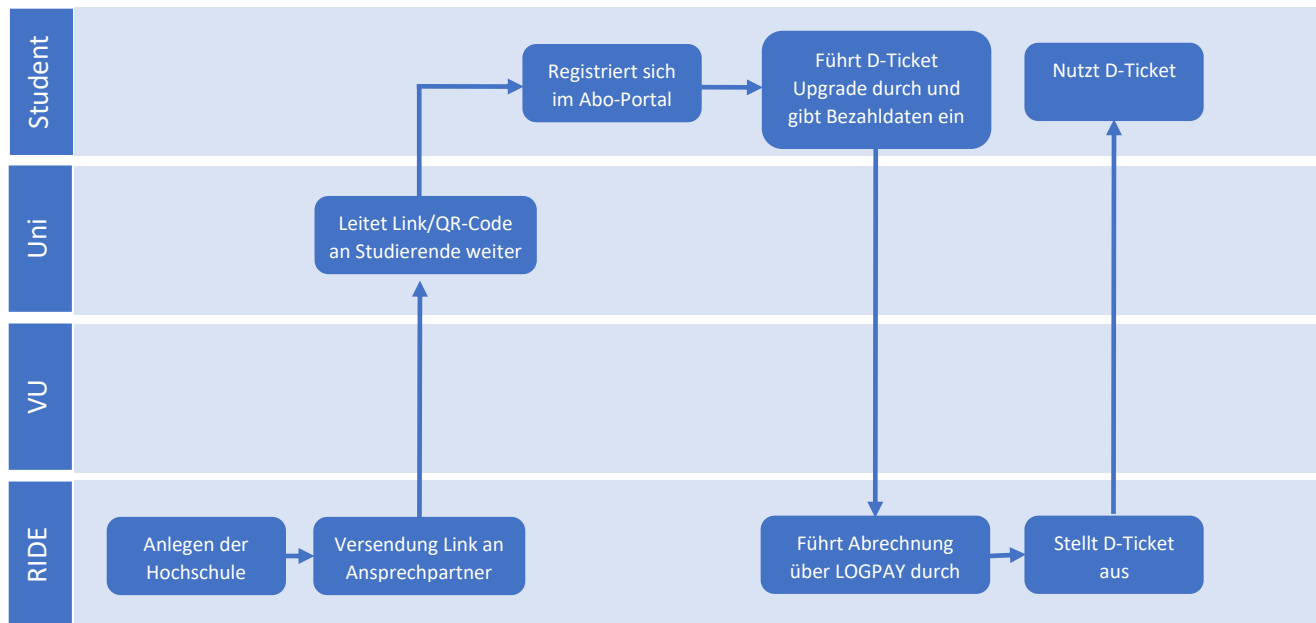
Student

Registriert sich im Abo-Portal

Führt D-Ticket Upgrade durch und gibt Bezahldaten ein

Nutzt D-Ticket

Uni

Leitet Link/QR-Code an Studierende weiter

VU

RIDE

Anlegen der Hochschule

Versendung Link an Ansprechpartner

Führt Abrechnung über LOGPAY durch

Stellt D-Ticket aus